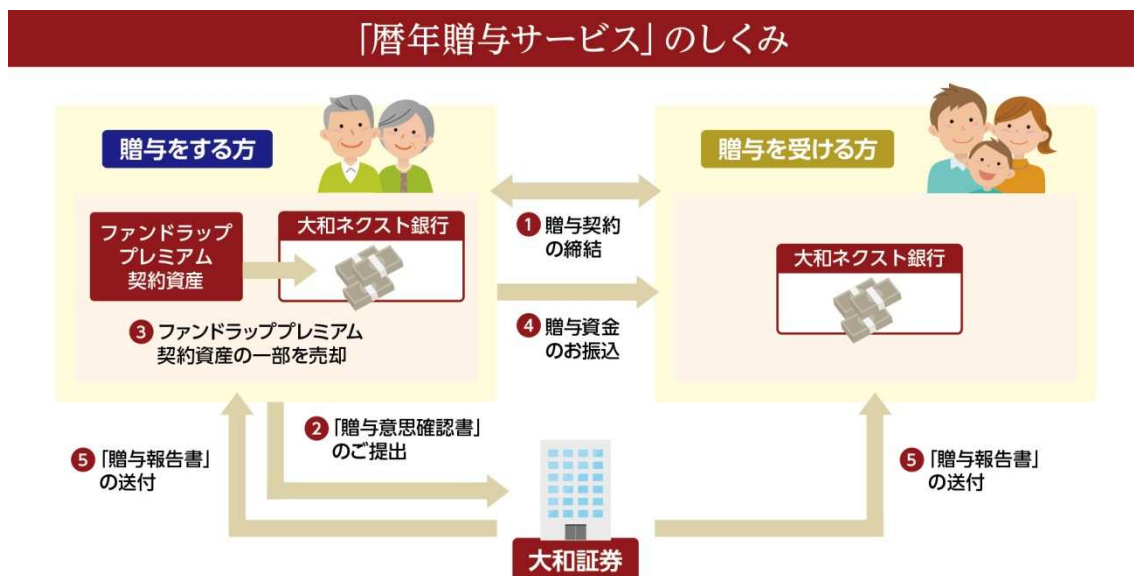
「暦年贈与サービス」のしくみ

贈与をする方

ファンドラップ プレミアム 契約資産

大和ネクスト銀行

3 ファンドラッププレミアム 契約資産の一部を売却

1 贈与契約 の締結

4 贈与資金 のお振込

贈与を受ける方

大和ネクスト銀行

2 「贈与意思確認書」 のご提出

5 「贈与報告書」 の送付

5 「贈与報告書」 の送付

大和証券